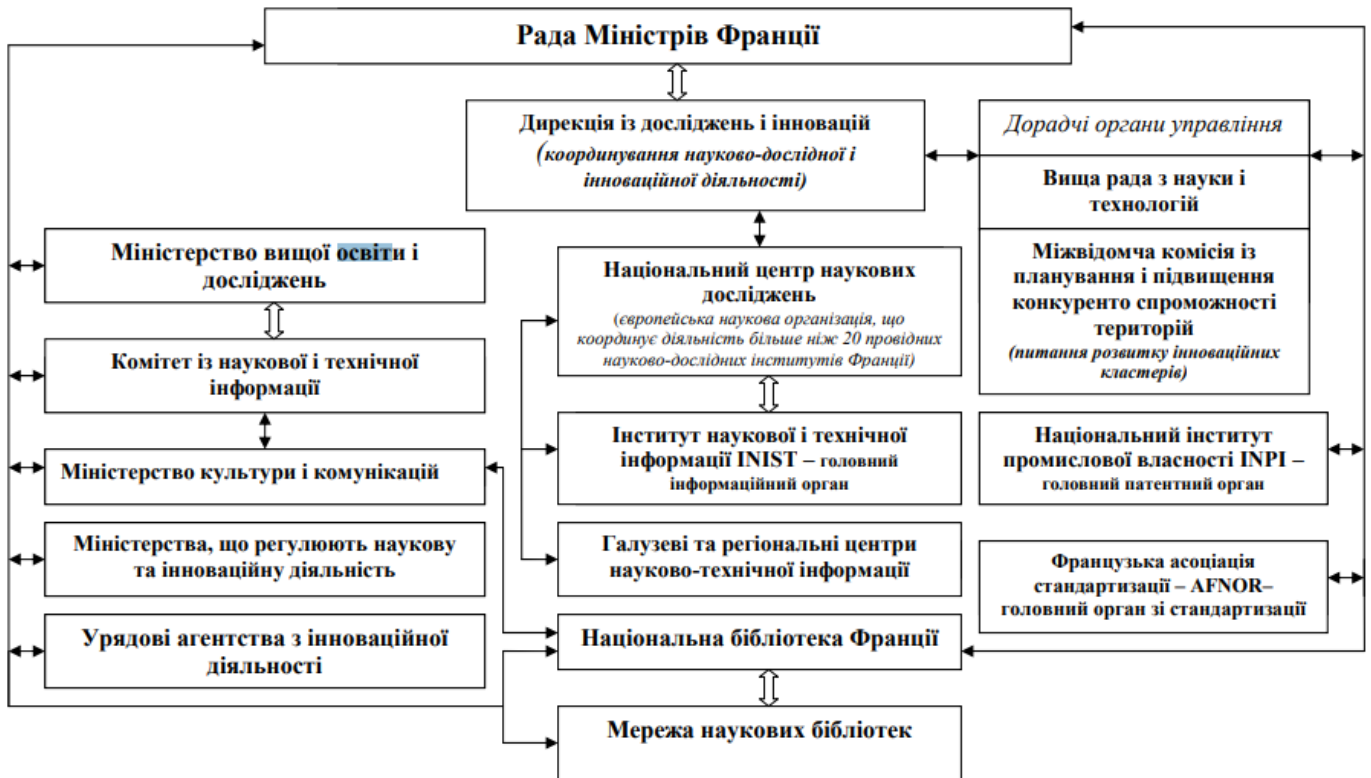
Рада Міністрів Франції

Дирекція із досліджень і інновацій
(координування науково-дослідної і інноваційної діяльності)

Дорадчі органи управління

Вища рада з науки і технологій

Міжвідомча комісія із планування і підвищення конкуренто спроможності територій
(питання розвитку інноваційних кластерів)

Міністерство вищої освіти і досліджень

Комітет із наукової і технічної інформації

Міністерство культури і комунікацій

Міністерства, що регулюють наукову та інноваційну діяльність

Урядові агентства з інноваційної діяльності

Національний центр наукових досліджень
(європейська наукова організація, що координує діяльність більше ніж 20 провідних науково-дослідних інститутів Франції)

Інститут наукової і технічної інформації INIST – головний інформаційний орган

Галузеві та регіональні центри науково-технічної інформації

Національна бібліотека Франції

Мережа наукових бібліотек

Національний інститут промислової власності INPI – головний патентний орган

Французька асоціація стандартизації – AFNOR– головний орган зі стандартизації